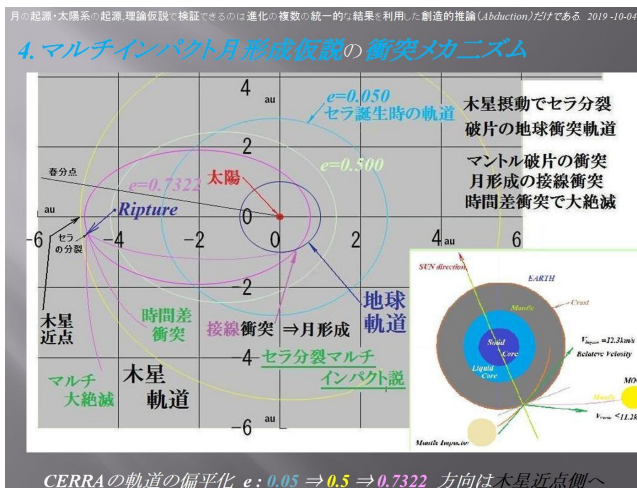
月の起源・太陽系の起源,理論仮説で検証できるのは進化の複数の統一的な結果を利用した創造的推論(Abduction)だけである. 2019 -10-04

4.マルチインパクト月形成仮説の衝突メカニズム

4 au

e=0.050
セラ誕生時の軌道

木星摂動でセラ分裂
破片の地球衝突軌道

e=0.500

マントル破片の衝突
月形成の接線衝突
時間差衝突で大絶滅

春分点

e=0.7322

太陽

au

Ripture

-6

セラの分裂

-4

-2

0

0

2

4 au

6

-2

木星近点

時間差衝突

接線衝突 ⇒月形成

地球軌道

-4

セラ分裂マルチインパクト説

マルチ大絶滅

木星軌道

-6

SUN direction

EARTH

Mantle

Crust

Solid Core

Liquid Core

$V_{impact}$ =12.3km/s
Relative Velocity

MO

Mantle

$V_{escape}$ <11.2

Mantle Impactor

CERRAの軌道の偏平化 e : 0.05 ⇒ 0.5 ⇒ 0.7322 方向は木星近点側へ